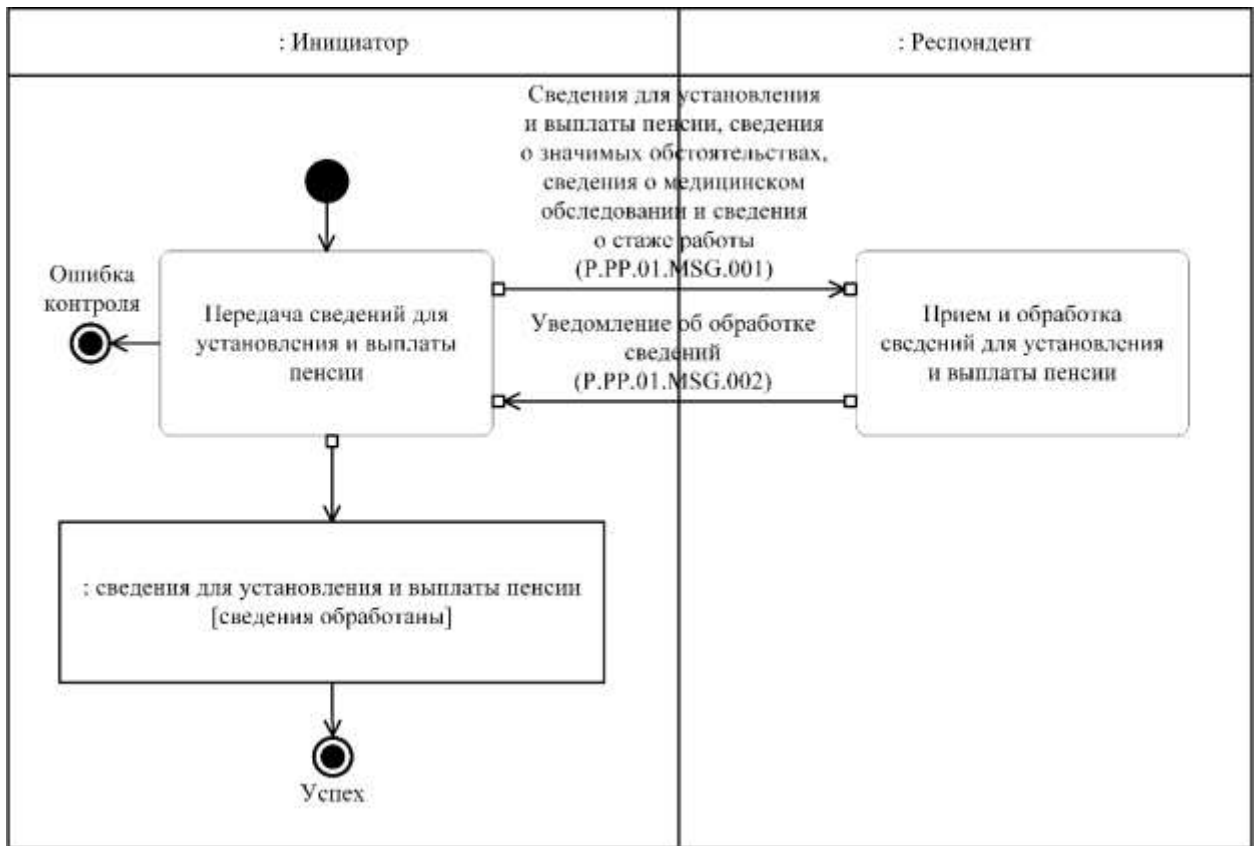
: Инициатор

: Респондент

Сведения для установления и выплаты пенсии, сведения о значимых обстоятельствах, сведения о медицинском обследовании и сведения о стаже работы (P.PP.01.MSG.001)

Ошибка контроля

Передача сведений для установления и выплаты пенсии

Уведомление об обработке сведений (P.PP.01.MSG.002)

Прием и обработка сведений для установления и выплаты пенсии

: сведения для установления и выплаты пенсии [сведения обработаны]

Успех